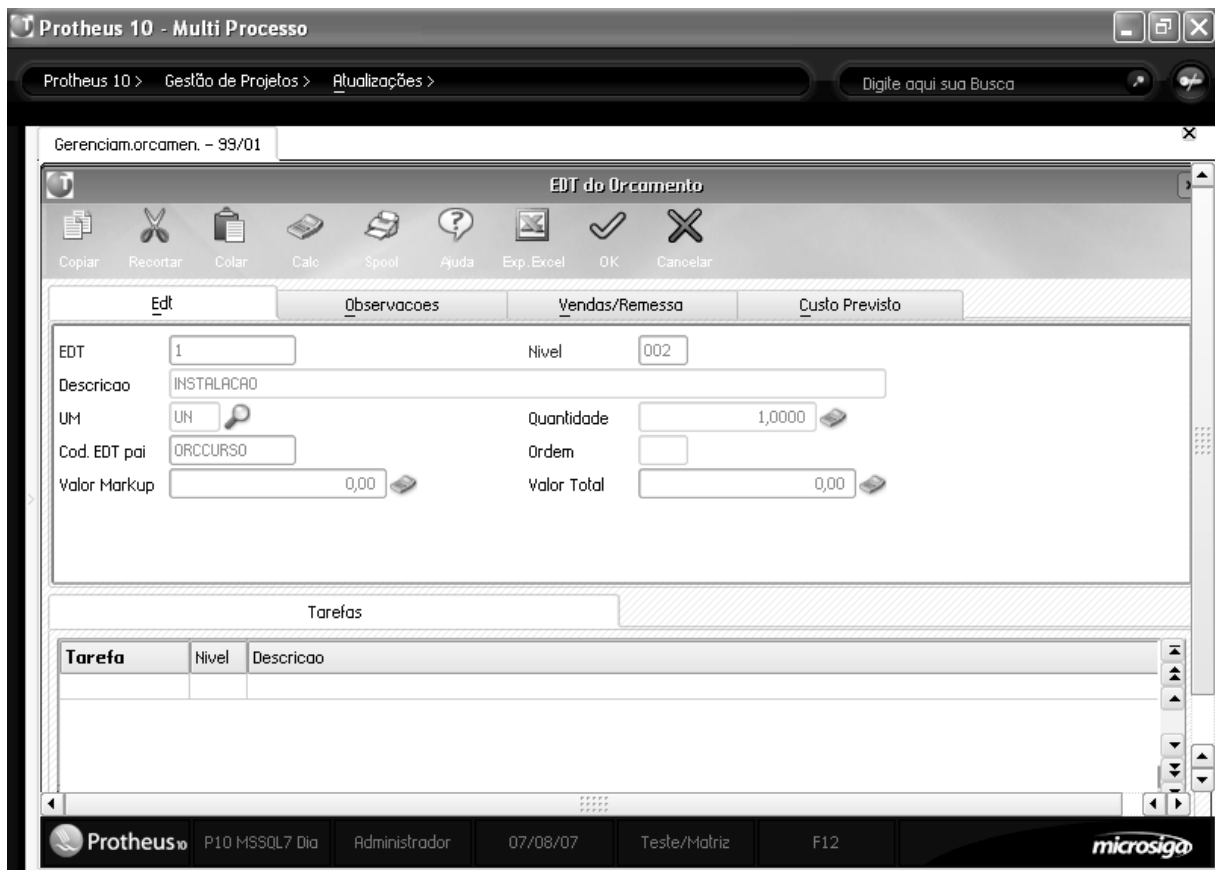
Protheus 10 - Multi Processo

Protheus 10 > Gestão de Projetos > Atualizações >

Digite aqui sua Busca

Gerenciam.orcamen. - 99/01

EDT do Orcamento

Copiar Recortar Colar Calc Spool Ajuda Exp.Excel OK Cancelar

Edt | Observacoes | Vendas/Remessa | Custo Previsto

EDT 1
Nivel 002
Descricao INSTALACAO
UM UN
Quantidade 1,0000
Cod. EDT pai ORCCURSO
Ordem
Valor Markup 0,00
Valor Total 0,00

Tarefas

| Tarefa | Nivel | Descricao |
|---|---|---|
| | | |

Protheus10 P10 MSSQL7 Dia Administrador 07/08/07 Teste/Matriz F12 microsiga